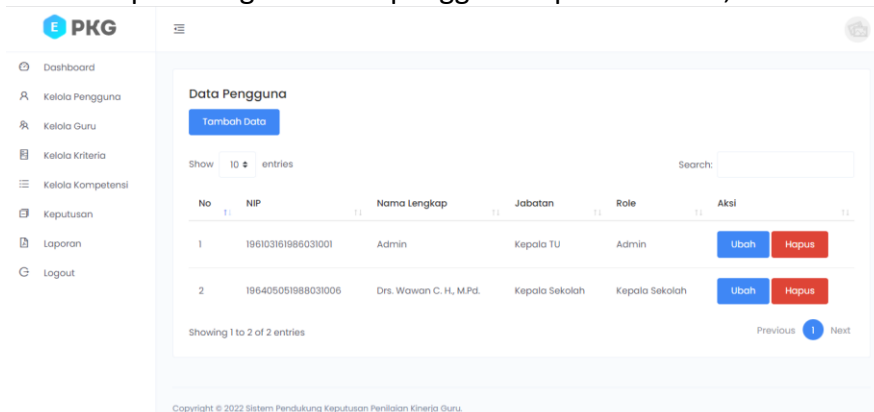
E PKG

Dashboard
Kelola Pengguna
Kelola Guru
Kelola Kriteria
Kelola Kompetensi
Keputusan
Laporan
Logout

Data Pengguna

Tambah Data

Show 10 entries

Search:

| No | NIP | Nama Lengkap | Jabatan | Role | Aksi |
|---|---|---|---|---|---|
| 1 | 196103161986031001 | Admin | Kepala TU | Admin | Ubah Hapus |
| 2 | 196405051988031006 | Drs. Wawan C. H., M.Pd. | Kepala Sekolah | Kepala Sekolah | Ubah Hapus |

Showing 1 to 2 of 2 entries

Previous 1 Next

Copyright © 2022 Sistem Pendukung Keputusan Penilaian Kinerja Guru.